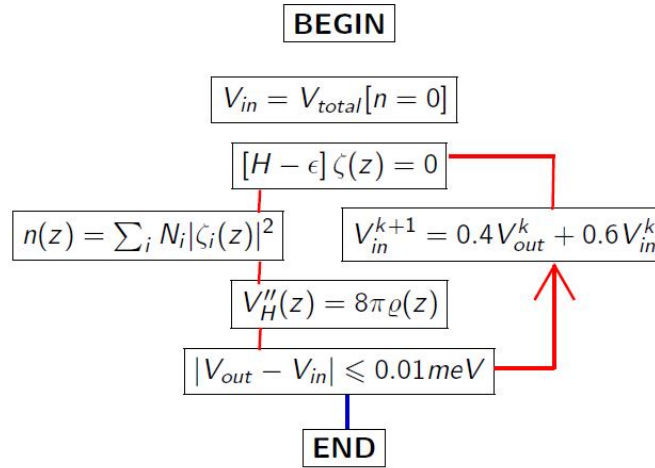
BEGIN

$V_{in} = V_{total}[n=0]$

$[H-\epsilon]\,\zeta(z) = 0$

$n(z) = \sum_i N_i|\zeta_i(z)|^2$

$V_{in}^{k+1} = 0.4V_{out}^{k} + 0.6V_{in}^{k}$

$V_H''(z) = 8\pi\varrho(z)$

$|V_{out} - V_{in}| \leqslant 0.01meV$

END